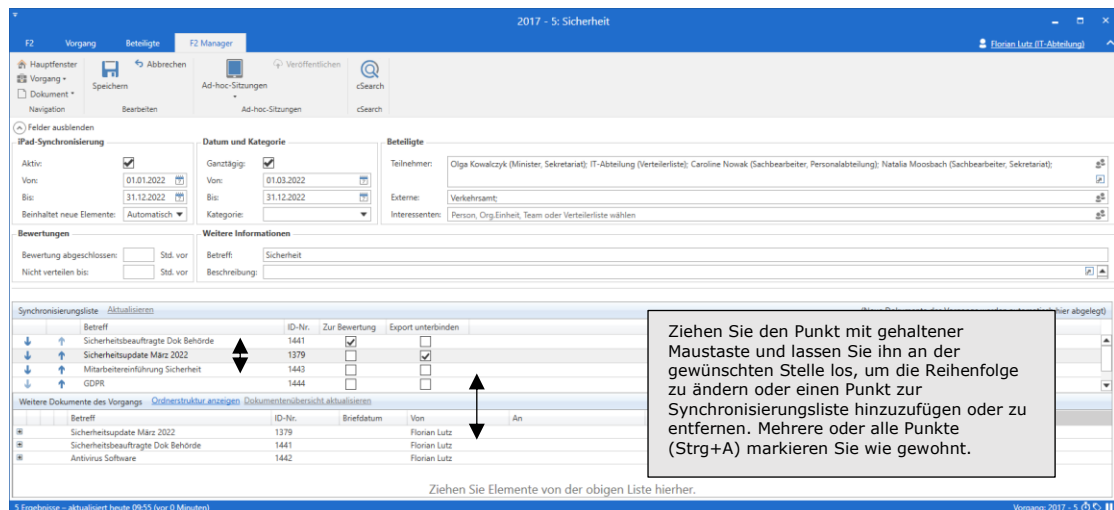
2017 - 5: Sicherheit

F2 Vorgang Beteiligte F2 Manager

Florian Lutz (IT-Abteilung)

Hauptfenster
Vorgang
Dokument
Navigation

Speichern
Abbrechen
Bearbeiten

Ad-hoc-Sitzungen
Veröffentlichen
Ad-hoc-Sitzungen

cSearch
cSearch

Felder ausblenden

iPad-Synchronisierung
Aktiv:
Von: 01.01.2022
Bis: 31.12.2022
Beinhaltet neue Elemente: Automatisch

Datum und Kategorie
Ganztägig:
Von: 01.03.2022
Bis: 31.12.2022
Kategorie:

Beteiligte
Teilnehmer: Olga Kowalczyk (Minister, Sekretariat); IT-Abteilung (Verteilerliste); Caroline Nowak (Sachbearbeiter, Personalabteilung); Natalia Moosbach (Sachbearbeiter, Sekretariat);
Externe: Verkehrsamt;
Interessenten: Person, Org.Einheit, Team oder Verteilerliste wählen

Bewertungen
Bewertung abgeschlossen: Std. vor
Nicht verteilen bis: Std. vor

Weitere Informationen
Betreff: Sicherheit
Beschreibung:

Synchronisierungsliste Aktualisieren
(Neue Dokumente des Vorgangs werden automatisch hier abgelegt)

| Betreff | ID-Nr. | Zur Bewertung | Export unterbinden |
|---|---|---|---|
| Sicherheitsbeauftragte Dok Behörde | 1441 | ☑ | ☐ |
| Sicherheitsupdate März 2022 | 1379 | ☐ | ☑ |
| Mitarbeitereinführung Sicherheit | 1443 | ☐ | ☐ |
| GDPR | 1444 | ☐ | ☐ |

Weitere Dokumente des Vorgangs Ordnerstruktur anzeigen Dokumentenübersicht aktualisieren

| Betreff | ID-Nr. | Briefdatum | Von | An |
|---|---|---|---|---|
| Sicherheitsupdate März 2022 | 1379 | | Florian Lutz | |
| Sicherheitsbeauftragte Dok Behörde | 1441 | | Florian Lutz | |
| Antivirus Software | 1442 | | Florian Lutz | |

Ziehen Sie den Punkt mit gehaltener Maustaste und lassen Sie ihn an der gewünschten Stelle los, um die Reihenfolge zu ändern oder einen Punkt zur Synchronisierungsliste hinzuzufügen oder zu entfernen. Mehrere oder alle Punkte (Strg+A) markieren Sie wie gewohnt.

Ziehen Sie Elemente von der obigen Liste hierher.

5 Ergebnisse – aktualisiert heute 09:55 (vor 0 Minuten)
Vorgang: 2017 - 5